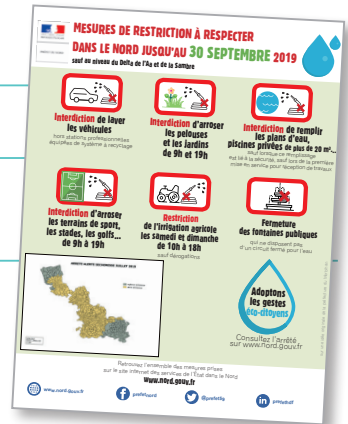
MESURES DE RESTRICTION À RESPECTER DANS LE NORD JUSQU'AU 30 SEPTEMBRE 2019

sauf au niveau du Delta de l'Aa et de la Sambre

Interdiction de laver les véhicules

hors stations professionnelles équipées de système à recyclage

Interdiction d'arroser les pelouses et les jardins de 9h et 19h

Interdiction de remplir les plans d'eau piscines privées de plus de 20 m³...

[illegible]

Interdiction d'arroser les terrains de sport, les stades, les golfs... de 9h à 19h

Restriction de l'irrigation agricole les samedi et dimanche de 10h à 18h

sauf dérogations

Fermeture des fontaines publiques

qui ne disposent pas d'un circuit fermé pour l'eau

ARRÊTÉ ALERTE SÉCHERESSE JUILLET 2019

Adoptons les gestes éco-citoyens

Consultez l'arrêté sur www.nord.gouv.fr

Retrouvez l'ensemble des mesures prises sur le site internet des services de l'État dans le Nord

www.nord.gouv.fr

www.nord.gouv.fr

prefetnord

@prefet59

prefet59